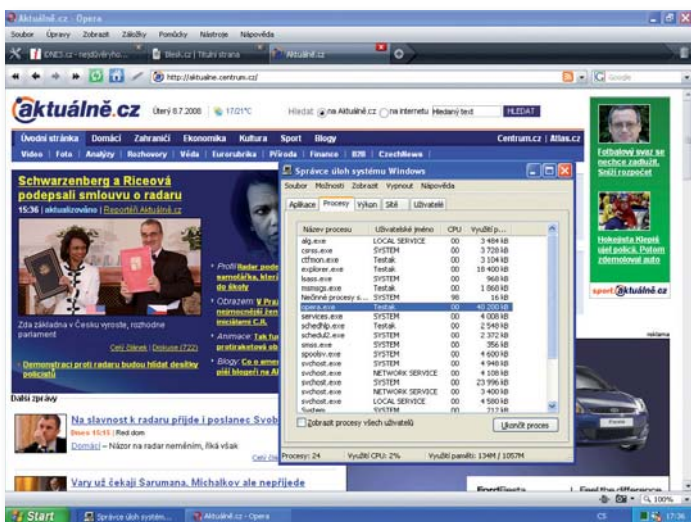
Aktuálně.cz - Opera
Soubor Úpravy Zobrazit Záložky Pomůcky Nástroje Nápověda
iDNES.cz - nejčtenější... Tiscali.cz | Titulní strana Aktuálně.cz
http://aktualne.centrum.cz/
Google
aktuálně.cz Úterý 8.7.2008 17/21°C
Hledat: na Aktuálně.cz na internetu Hledaný text HLEDAT
Úvodní stránka Domácí Zahraničí Ekonomika Kultura Sport Blogy Centrum.cz | Atlas.cz
Video | Foto | Analýzy | Rozhovory | Věda | Eurorubrika | Příroda | Finance | BYR | CzechNews
Schwarzenberg a Riceová podepsali smlouvu o radaru
15:36 | aktualizováno | Reportéři Aktuálně.cz
Zda základna v Česku vyroste, rozhodne parlament
Celý článek | Diskuse (722)
Demonstraci proti radaru budou hlídat desítky policistů
Profil: Radar pode samostatka, která do školy
Obrazem: V Pra nejmocnější žen iniciativní C.R.
Animace: Tak fun protiraketová ob
Blogy: Co o ame píší blogeři na Al
Další zprávy
Na slavnost k radaru přijde i poslanec Svob
Dnes 15:15 | Red dom
Domácí – Názor na radar neměním, říká však
Celý člá
Vary už čekají Sarumana, Michalkov ale nepřijede
Fotbalový svaz se nechce zadlužit. Snížil rozpočet
Hokejista Klepiš ujel policii. Potom zdemoloval auto
sport aktuálně.cz
reklama
Ford Fiesta
Feel the difference
Správce úloh systému Windows
Soubor Možnosti Zobrazit Vypnout Nápověda
Aplikace Procesy Výkon Sítě Uživatelé
| Název procesu | Uživatelské jméno | CPU | Využití p... |
|---|---|---|---|
| alg.exe | LOCAL SERVICE | 00 | 3 484 kB |
| csrss.exe | SYSTEM | 00 | 3 728 kB |
| ctfmon.exe | Testak | 00 | 3 104 kB |
| explorer.exe | Testak | 00 | 18 400 kB |
| lsass.exe | SYSTEM | 00 | 968 kB |
| msmsgs.exe | Testak | 00 | 1 060 kB |
| Nečinné procesy s... | SYSTEM | 98 | 16 kB |
| opera.exe | Testak | 00 | 40 200 kB |
| services.exe | SYSTEM | 00 | 4 008 kB |
| schedhlp.exe | Testak | 00 | 2 548 kB |
| schedul2.exe | Testak | 00 | 2 372 kB |
| smss.exe | SYSTEM | 00 | 356 kB |
| spoolsv.exe | SYSTEM | 00 | 4 600 kB |
| svchost.exe | SYSTEM | 00 | 4 948 kB |
| svchost.exe | NETWORK SERVICE | 00 | 4 108 kB |
| svchost.exe | SYSTEM | 00 | 23 996 kB |
| svchost.exe | NETWORK SERVICE | 00 | 3 400 kB |
| svchost.exe | LOCAL SERVICE | 00 | 4 580 kB |
| System | SYSTEM | 00 | 212 kB |
Zobrazit procesy všech uživatelů
Ukončit proces
Procesy: 24 Využití CPU: 2% Využití paměti: 134M / 1057M
Start Správce úloh systém... Aktuálně.cz - Opera
CS 17:36
100%